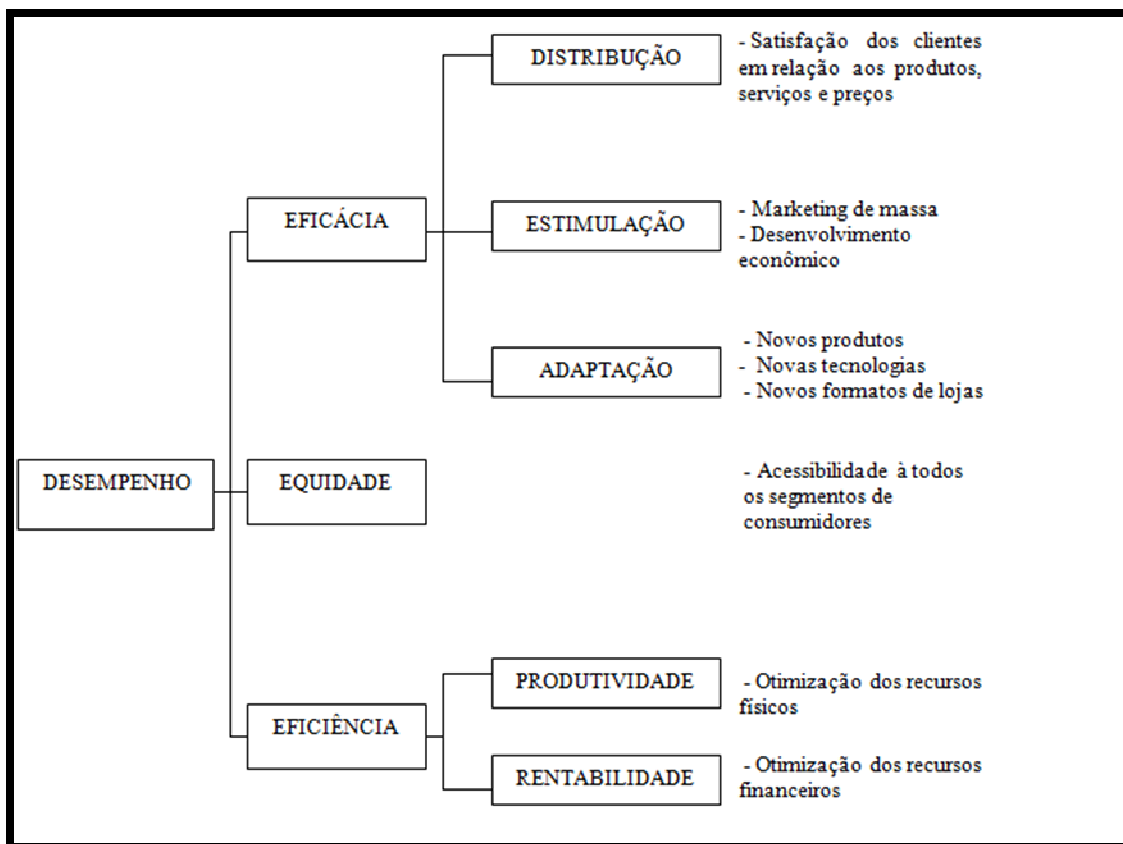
DESEMPENHO

EFICÁCIA

DISTRIBUÇÃO

- Satisfação dos clientes em relação aos produtos, serviços e preços

ESTIMULAÇÃO

- Marketing de massa
- Desenvolvimento econômico

ADAPTAÇÃO

- Novos produtos
- Novas tecnologias
- Novos formatos de lojas

EQUIDADE

- Acessibilidade à todos os segmentos de consumidores

EFICIÊNCIA

PRODUTIVIDADE

- Otimização dos recursos físicos

RENTABILIDADE

- Otimização dos recursos financeiros